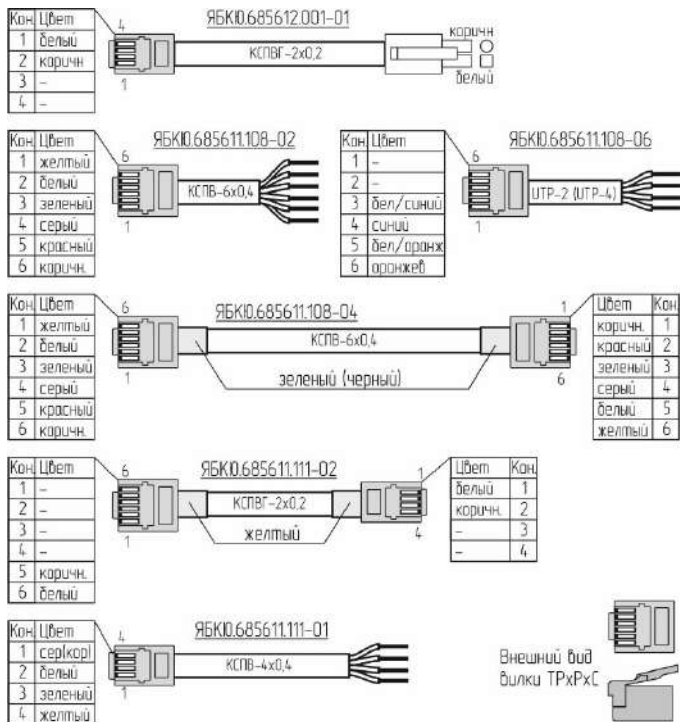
| Кон | Цвет |
|---|---|
| 1 | белый |
| 2 | коричн |
| 3 | – |
| 4 | – |

4

1

ЯБКЮ.685612.001-01

КСПВГ-2х0,2

коричн

белый

| Кон | Цвет |
|---|---|
| 1 | желтый |
| 2 | белый |
| 3 | зеленый |
| 4 | серый |
| 5 | красный |
| 6 | коричн. |

6

1

ЯБКЮ.685611.108-02

КСПВ-6х0,4

| Кон | Цвет |
|---|---|
| 1 | – |
| 2 | – |
| 3 | бел/синий |
| 4 | синий |
| 5 | бел/оранж |
| 6 | оранжев |

6

1

ЯБКЮ.685611.108-06

UTP-2 (UTP-4)

| Кон | Цвет |
|---|---|
| 1 | желтый |
| 2 | белый |
| 3 | зеленый |
| 4 | серый |
| 5 | красный |
| 6 | коричн. |

6

1

ЯБКЮ.685611.108-04

КСПВ-6х0,4

зеленый (черный)

1

6

| Цвет | Кон |
|---|---|
| коричн. | 1 |
| красный | 2 |
| зеленый | 3 |
| серый | 4 |
| белый | 5 |
| желтый | 6 |

| Кон | Цвет |
|---|---|
| 1 | – |
| 2 | – |
| 3 | – |
| 4 | – |
| 5 | коричн. |
| 6 | белый |

6

1

ЯБКЮ.685611.111-02

КСПВГ-2х0,2

желтый

1

4

| Цвет | Кон |
|---|---|
| белый | 1 |
| коричн. | 2 |
| – | 3 |
| – | 4 |

| Кон | Цвет |
|---|---|
| 1 | сер(кор) |
| 2 | белый |
| 3 | зеленый |
| 4 | желтый |

4

1

ЯБКЮ.685611.111-01

КСПВ-4х0,4

Внешний вид вилки ТРхРхС